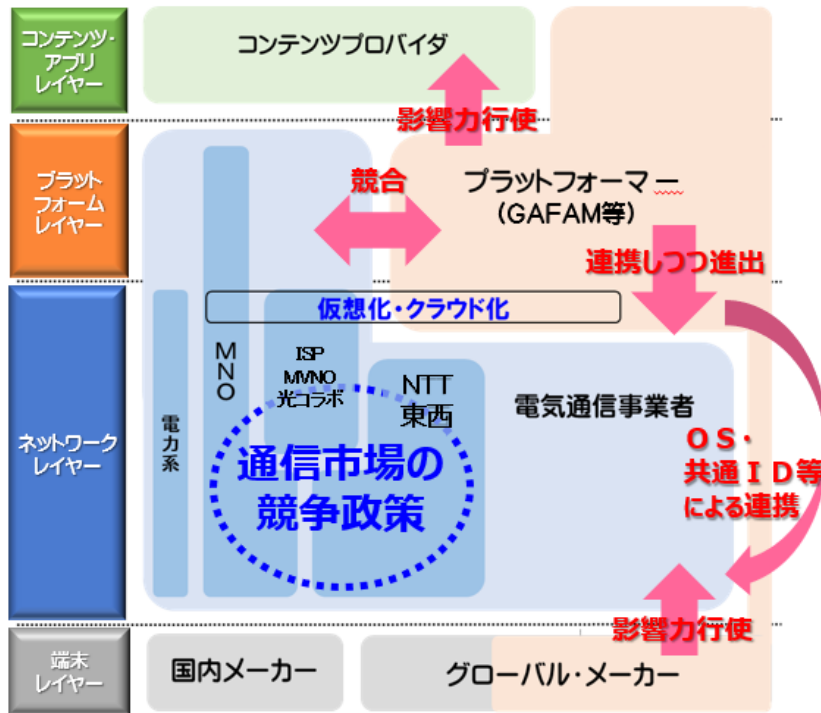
コンテンツ・アプリレイヤー

コンテンツプロバイダ

影響力行使

プラットフォームレイヤー

競合

プラットフォーマー
(GAFAM等)

連携しつつ進出

ネットワークレイヤー

仮想化・クラウド化

電力系

MNO

ISP
MVNO
光コラボ

NTT
東西

電気通信事業者

通信市場の
競争政策

OS・
共通ID等
による連携

影響力行使

端末レイヤー

国内メーカー

グローバル・メーカー